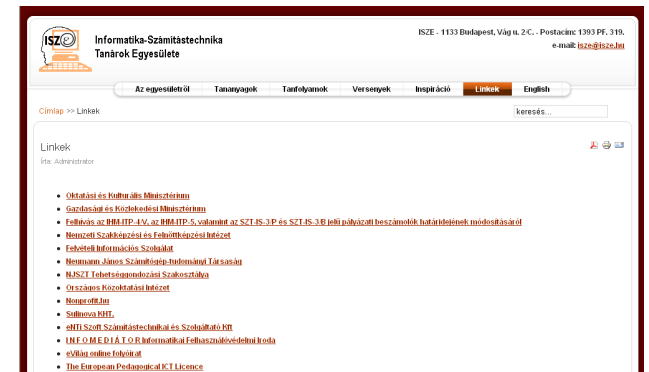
ISZE

Informatika-Számítástechnika Tanárok Egyesülete

ISZE - 1133 Budapest, Vág u. 2/C. - Postacím: 1393 PF. 319.
e-mail: isze@isze.hu

Az egyesületről | Tananyagok | Tanfolyamok | Versenyek | Inspiráció | Linkek | English

Címlap >> Linkek

keresés...

Linkek
Írta: Administrator

- Oktatási és Kulturális Minisztérium
- Gazdasági és Közlekedési Minisztérium
- Felhívás az IHM-ITP-4/V. az IHM-ITP-5, valamint az SZT-IS-3/P és SZT-IS-3/B jelű pályázati beszámolók határidejének módosításáról
- Nemzeti Szakképzési és Felnőttképzési Intézet
- Felvételi Információs Szolgálat
- Neumann János Számítógép-tudományi Társaság
- NJSZT Tehetséggondozási Szakosztálya
- Országos Közoktatási Intézet
- Nonprofit.hu
- Sulinova KHT.
- eNTi Szoft Számítástechnikai és Szolgáltató Kft
- I N F O M E D I Á T O R Informatikai Felhasználóvédelmi Iroda
- eVilág online folyóirat
- The European Pedagogical ICT Licence